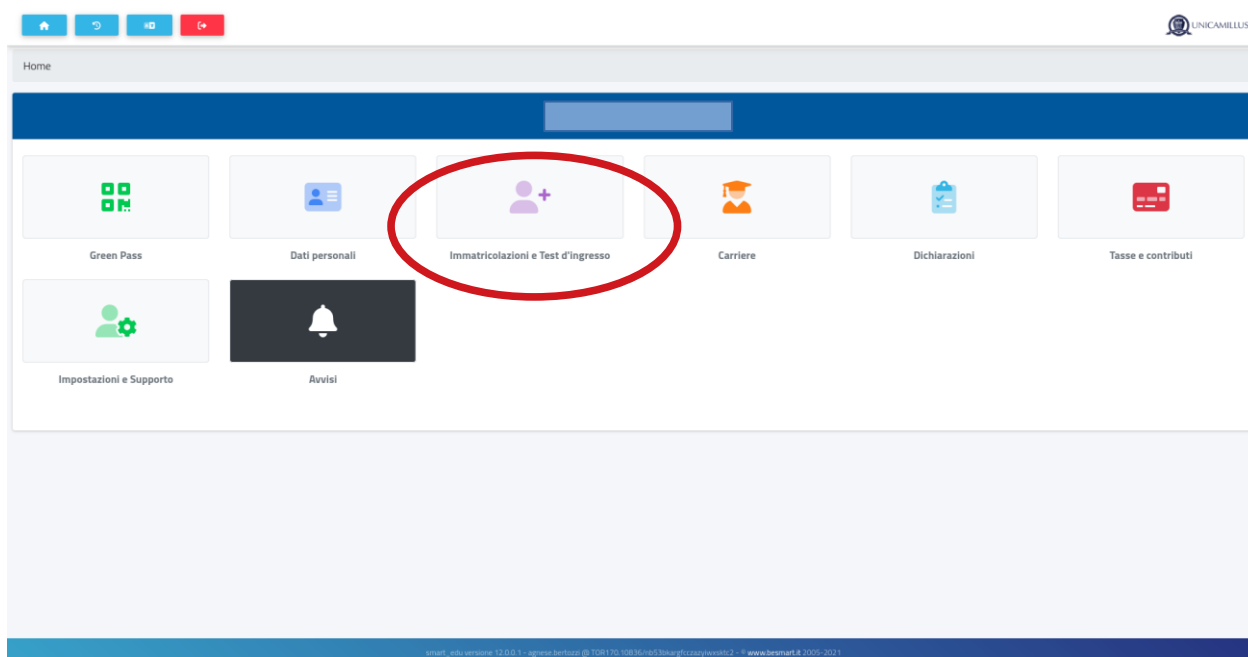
UNICAMILLUS

Home

Green Pass

Dati personali

Immatricolazioni e Test d'ingresso

Carriere

Dichiarazioni

Tasse e contributi

Impostazioni e Supporto

Avvisi

smart_edu versione 12.0.0.1 - agnese.bertozzi @ TOR170.10B36/nb53bkargfcczazyiwesktc2 - © www.besmart.it 2005-2021